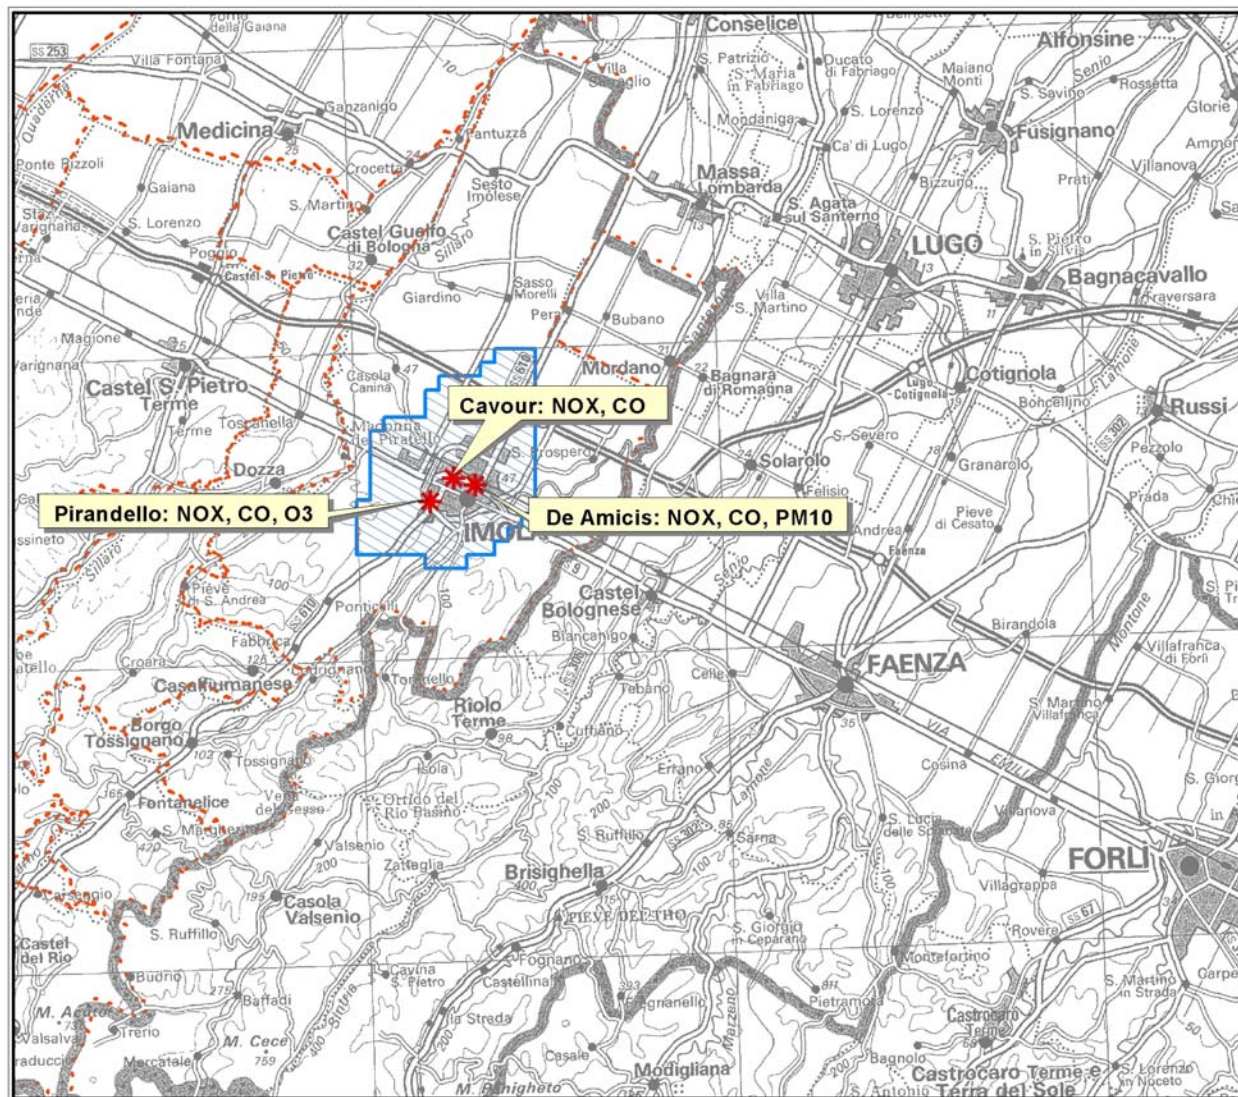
Cavour: NOX, CO

Pirandello: NOX, CO, O3

De Amicis: NOX, CO, PM10

Conselice
Alfonsine
Medicina
Massa Lombarda
LUGO
Fusignano
Bagnacavallo
Castel Guelfo di Bologna
Castel S. Pietro Terme
Dozza
IMOLA
Mordano
Bagnara di Romagna
Cotignola
Russi
Solarolo
Castel Bolognese
FAENZA
Riolo Terme
Borgo Tossignano
Fontanelice
Casalfiumanese
Brisighella
Casola Valsenio
FORLÌ
Modigliana
Castrocaro Terme e Terra del Sole